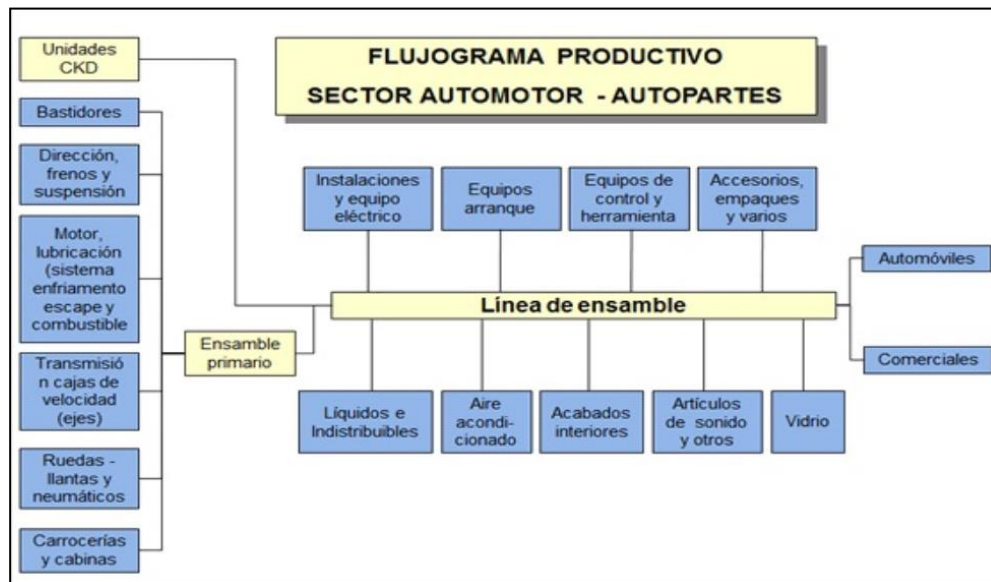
FLUJOGRAMA PRODUCTIVO
SECTOR AUTOMOTOR - AUTOPARTES

Unidades CKD

Bastidores

Dirección, frenos y suspensión

Motor, lubricación (sistema enfriamento escape y combustible

Transmisión cajas de velocidad (ejes)

Ruedas - llantas y neumáticos

Carrocerías y cabinas

Ensamble primario

Instalaciones y equipo eléctrico

Equipos arranque

Equipos de control y herramienta

Accesorios, empaques y varios

Línea de ensamble

Automóviles

Comerciales

Líquidos e Indistribuibles

Aire acondicionado

Acabados interiores

Artículos de sonido y otros

Vidrio